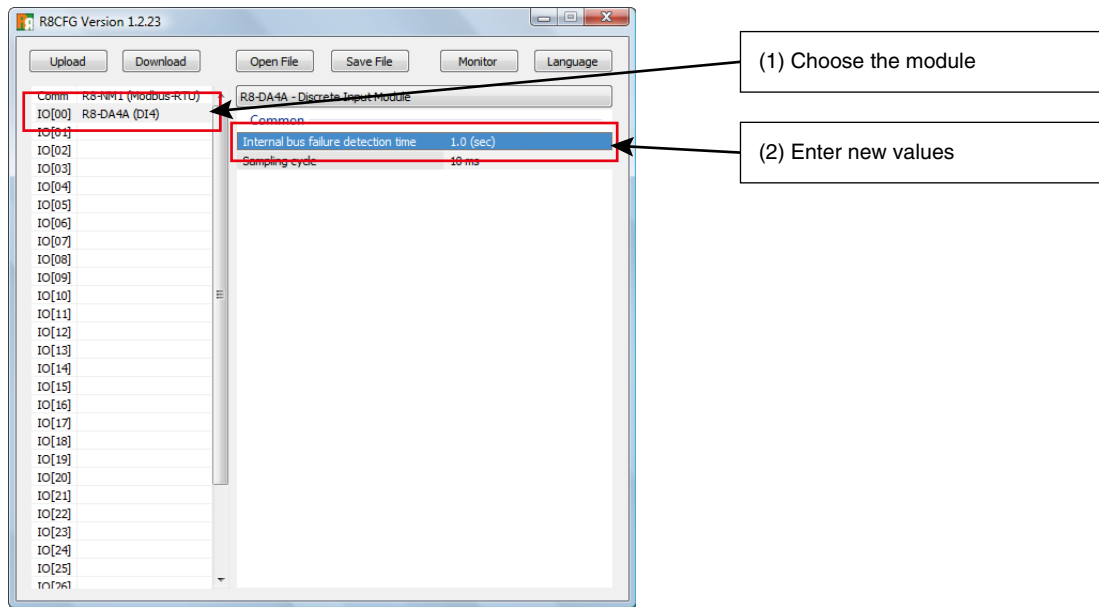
R8CFG Version 1.2.23

Upload Download Open File Save File Monitor Language

Comm R8-NM1 (Modbus-RTU)
IO[00] R8-DA4A (DI4)
IO[01]
IO[02]
IO[03]
IO[04]
IO[05]
IO[06]
IO[07]
IO[08]
IO[09]
IO[10]
IO[11]
IO[12]
IO[13]
IO[14]
IO[15]
IO[16]
IO[17]
IO[18]
IO[19]
IO[20]
IO[21]
IO[22]
IO[23]
IO[24]
IO[25]
IO[26]

R8-DA4A - Discrete Input Module

Common

| Internal bus failure detection time | 1.0 (sec) |
|---|---|
| Sampling cycle | 10 ms |

(1) Choose the module

(2) Enter new values